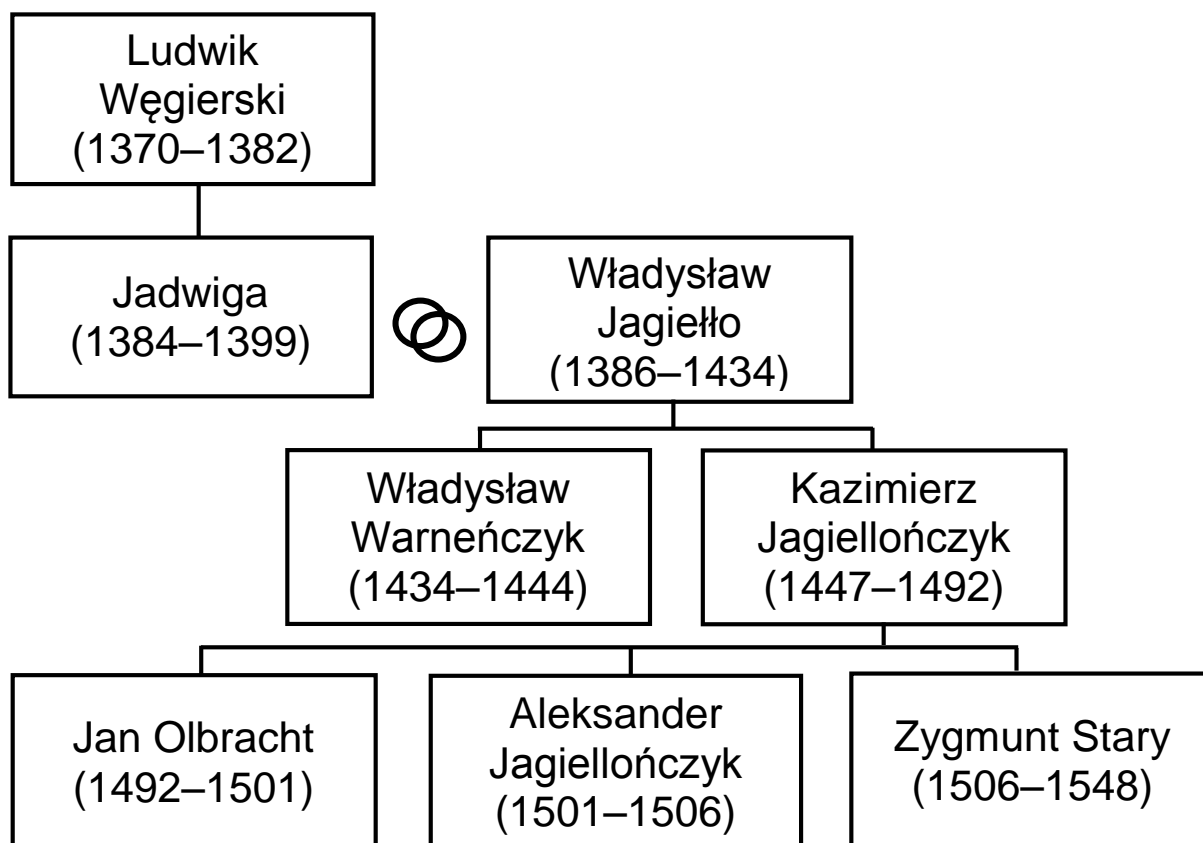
Ludwik Węgierski (1370–1382)

Jadwiga (1384–1399)

Władysław Jagiełło (1386–1434)

Władysław Warneńczyk (1434–1444)

Kazimierz Jagiellończyk (1447–1492)

Jan Olbracht (1492–1501)

Aleksander Jagiellończyk (1501–1506)

Zygmunt Stary (1506–1548)